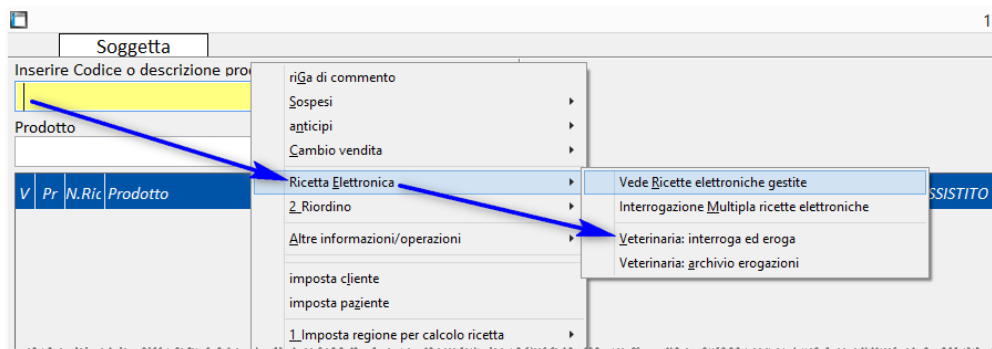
1

Soggetta

Inserire Codice o descrizione pro

Prodotto

V | Pr | N.Ric | Prodotto

SSISTITO

riGa di commento
Sospesi
anticipi
Cambio vendita
Ricetta Elettronica
2 Riordino
Altre informazioni/operazioni
imposta cliente
imposta paziente
1 Imposta regione per calcolo ricetta

Vede Ricette elettroniche gestite
Interrogazione Multipla ricette elettroniche
Veterinaria: interroga ed eroga
Veterinaria: archivio erogazioni